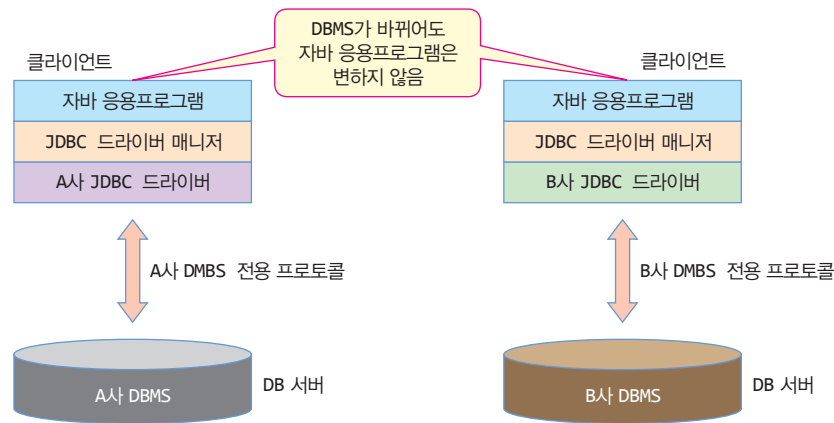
DBMS가 바뀌어도
자바 응용프로그램은
변하지 않음

클라이언트

자바 응용프로그램

JDBC 드라이버 매니저

A사 JDBC 드라이버

A사 DMBS 전용 프로토콜

A사 DBMS

DB 서버

클라이언트

자바 응용프로그램

JDBC 드라이버 매니저

B사 JDBC 드라이버

B사 DMBS 전용 프로토콜

B사 DBMS

DB 서버